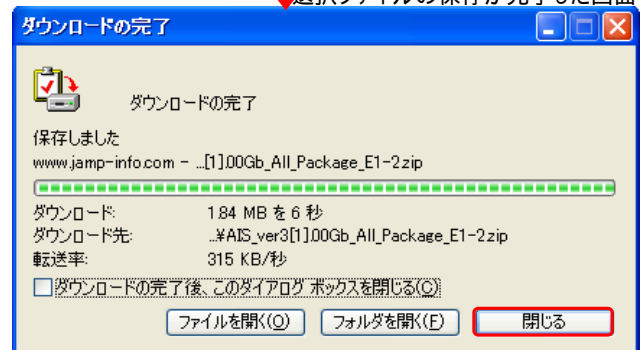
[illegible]

ダウンロードの完了

ダウンロードの完了

保存しました

www.jamp-info.com - ...[1].00Gb_All_Package_E1-2zip

ダウンロード: 1.84 MB を 6 秒

ダウンロード先: ...¥AIS_ver3[1].00Gb_All_Package_E1-2zip

転送率: 315 KB/秒

ダウンロードの完了後、このダイアログ ボックスを閉じる(C)

ファイルを開く(O)

フォルダを開く(F)

閉じる